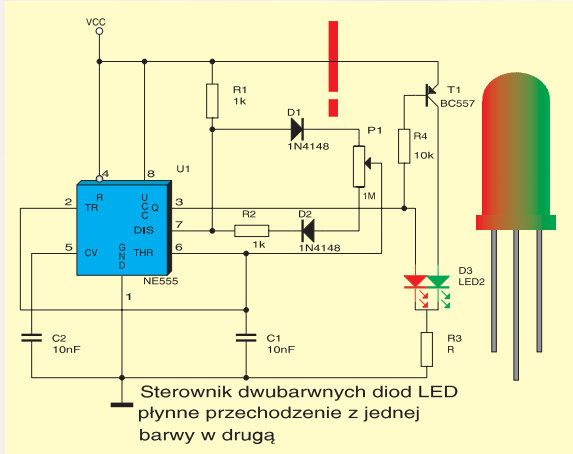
VCC

R1
1k

D1
1N4148

P1

T1
BC557

R4
10k

1M

U1

4
8

R
TR
U
C
C
Q
DIS
CV
G
N
D
THR

2
3
7
5
6

R2
1k

D2
1N4148

NE555

1

D3
LED2

C2
10nF

C1
10nF

R3
R

Sterownik dwubarwnych diod LED płynne przechodzenie z jednej barwy w drugą